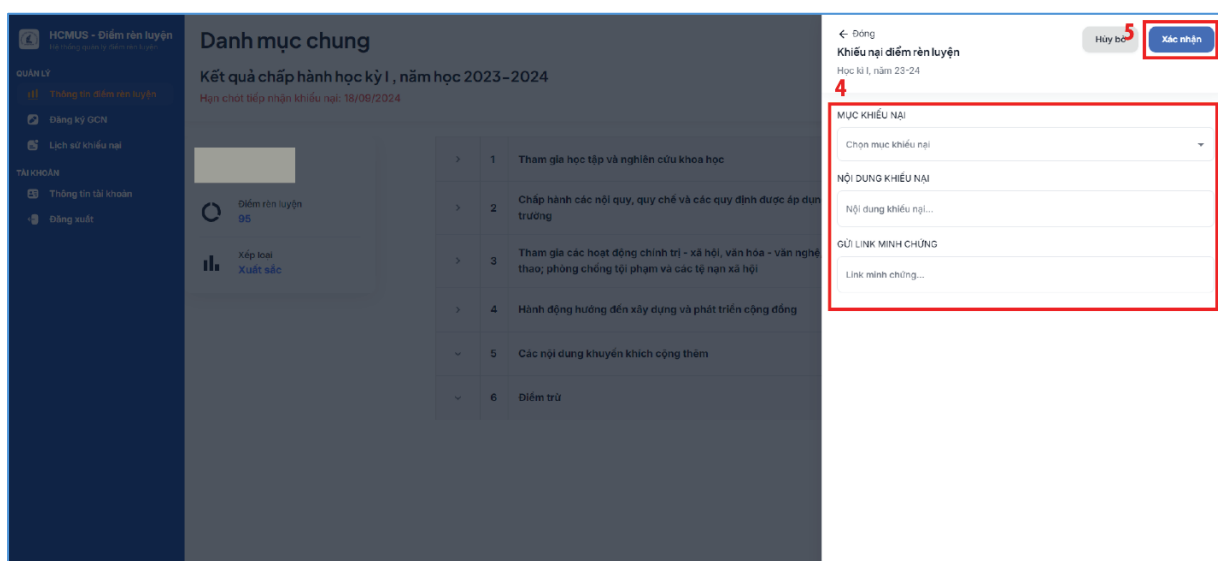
HCMUS - Điểm rèn luyện
Hệ thống quản lý điểm rèn luyện

QUẢN LÝ
Thông tin điểm rèn luyện
Đăng ký GCN
Lịch sử khiếu nại

TÀI KHOẢN
Thông tin tài khoản
Đăng xuất

Danh mục chung

Kết quả chấp hành học kỳ I , năm học 2023-2024

Hạn chót tiếp nhận khiếu nại: 18/09/2024

Điểm rèn luyện
95

Xếp loại
Xuất sắc

| | | |
|---|---|---|
| > | 1 | Tham gia học tập và nghiên cứu khoa học |
| > | 2 | Chấp hành các nội quy, quy chế và các quy định được áp dụn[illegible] trường |
| > | 3 | Tham gia các hoạt động chính trị - xã hội, văn hóa - văn nghệ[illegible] thao; phòng chống tội phạm và các tệ nạn xã hội |
| > | 4 | Hành động hướng đến xây dựng và phát triển cộng đồng |
| ˅ | 5 | Các nội dung khuyến khích cộng thêm |
| ˅ | 6 | Điểm trừ |

← Đóng
Khiếu nại điểm rèn luyện
Học kì I, năm 23-24

Hủy bỏ
5
Xác nhận

4
MỤC KHIẾU NẠI
Chọn mục khiếu nại

NỘI DUNG KHIẾU NẠI
Nội dung khiếu nại...

GỬI LINK MINH CHỨNG
Link minh chứng...